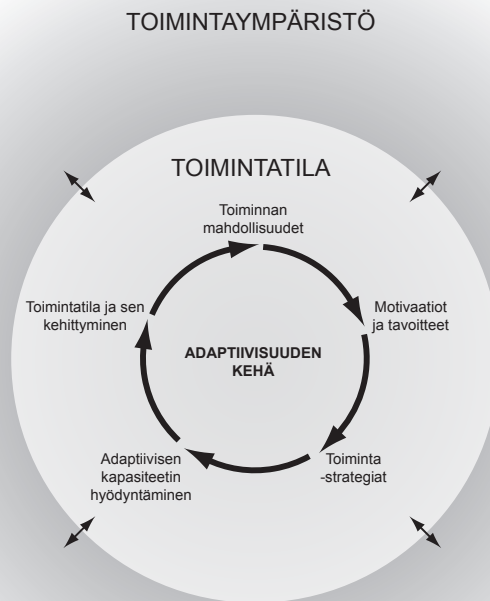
TOIMINTAYMPÄRISTÖ

TOIMINTATILA

Toiminnan mahdollisuudet

Motivaatiot ja tavoitteet

Toiminta -strategiat

Adaptiivisen kapasiteetin hyödyntäminen

Toimintatila ja sen kehittyminen

ADAPTIIVISUUDEN KEHÄ